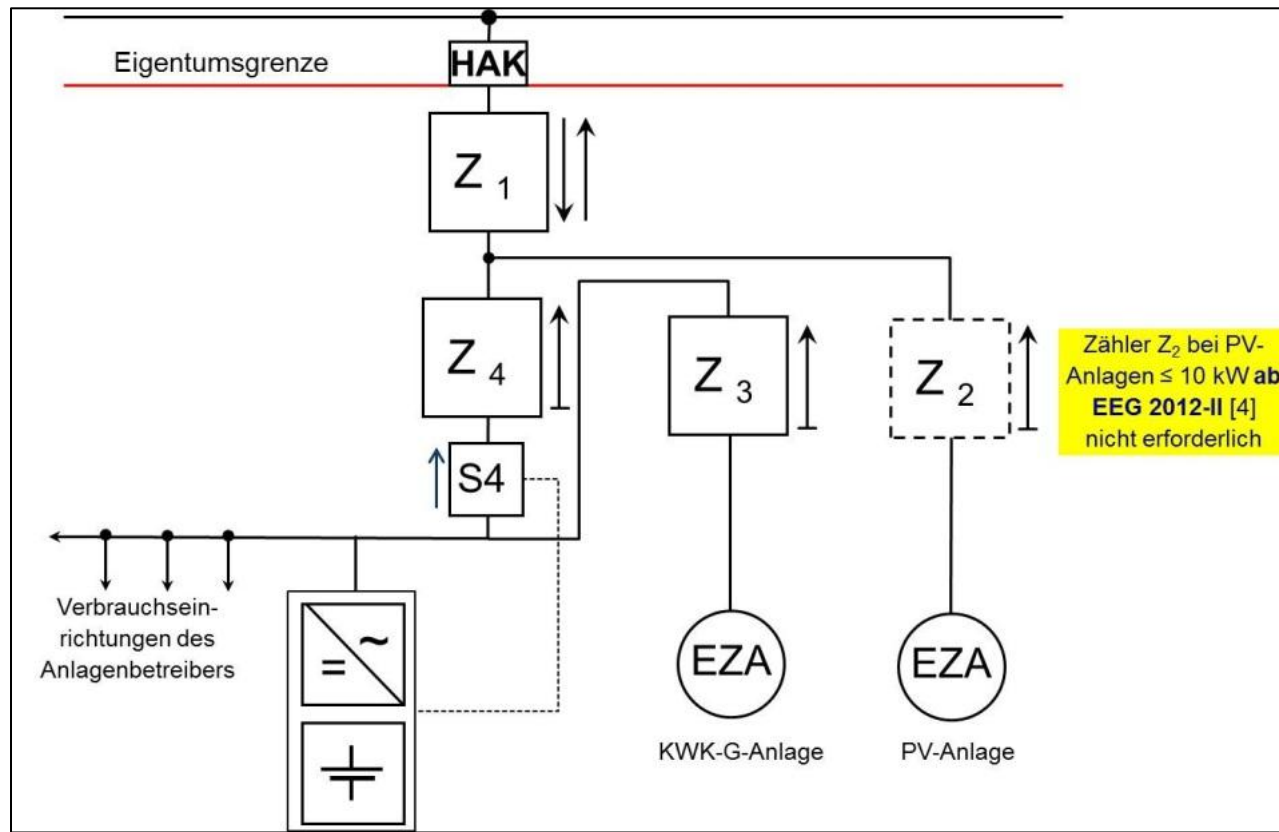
Eigentumsgrenze

HAK

$Z_1$

$Z_4$

S4

$Z_3$

$Z_2$

Zähler $Z_2$ bei PV-Anlagen ≤ 10 kW **ab** **EEG 2012-II** [4] nicht erforderlich

Verbrauchseinrichtungen des Anlagenbetreibers

=

~

EZA

KWK-G-Anlage

EZA

PV-Anlage